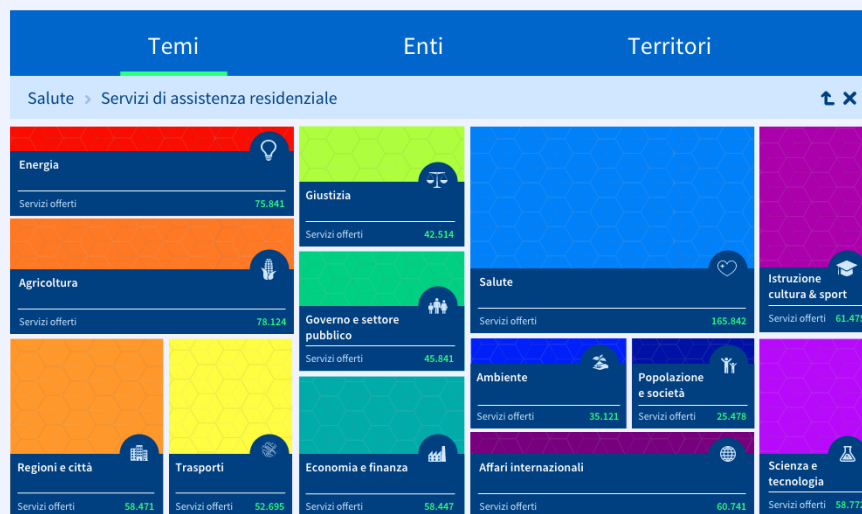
Temi
Enti
Territori

Salute > Servizi di assistenza residenziale

Energia
Servizi offerti 75.841

Agricoltura
Servizi offerti 78.124

Regioni e città
Servizi offerti 58.471

Trasporti
Servizi offerti 52.695

Giustizia
Servizi offerti 42.514

Governo e settore pubblico
Servizi offerti 45.841

Economia e finanza
Servizi offerti 58.447

Salute
Servizi offerti 165.842

Ambiente
Servizi offerti 35.121

Popolazione e società
Servizi offerti 25.478

Affari internazionali
Servizi offerti 60.741

Istruzione cultura & sport
Servizi offerti 61.47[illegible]

Scienza e tecnologia
Servizi offerti 58.77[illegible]